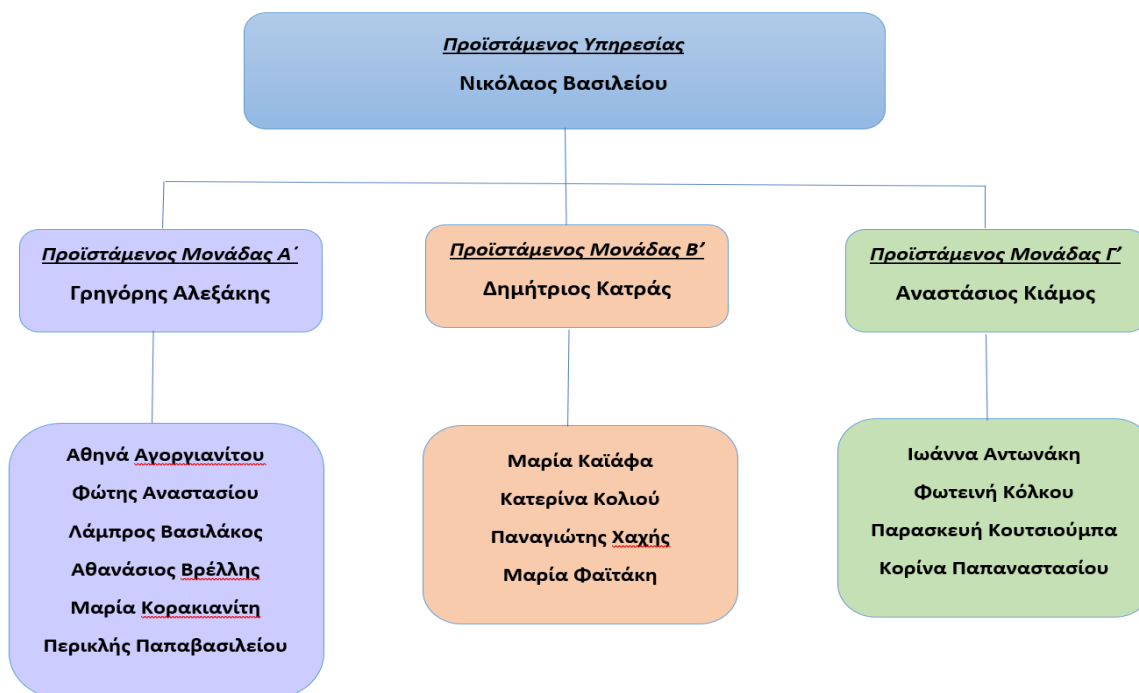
Προϊστάμενος Υπηρεσίας
Νικόλαος Βασιλείου

Προϊστάμενος Μονάδας Α΄
Γρηγόρης Αλεξάκης

Αθηνά Αγοργιανίτου
Φώτης Αναστασίου
Λάμπρος Βασιλάκος
Αθανάσιος Βρέλλης
Μαρία Κορακιανίτη
Περικλής Παπαβασιλείου

Προϊστάμενος Μονάδας Β΄
Δημήτριος Κατράς

Μαρία Καϊάφα
Κατερίνα Κολιού
Παναγιώτης Χαχής
Μαρία Φαϊτάκη

Προϊστάμενος Μονάδας Γ΄
Αναστάσιος Κιάμος

Ιωάννα Αντωνάκη
Φωτεινή Κόλκου
Παρασκευή Κουτσιούμπα
Κορίνα Παπαναστασίου